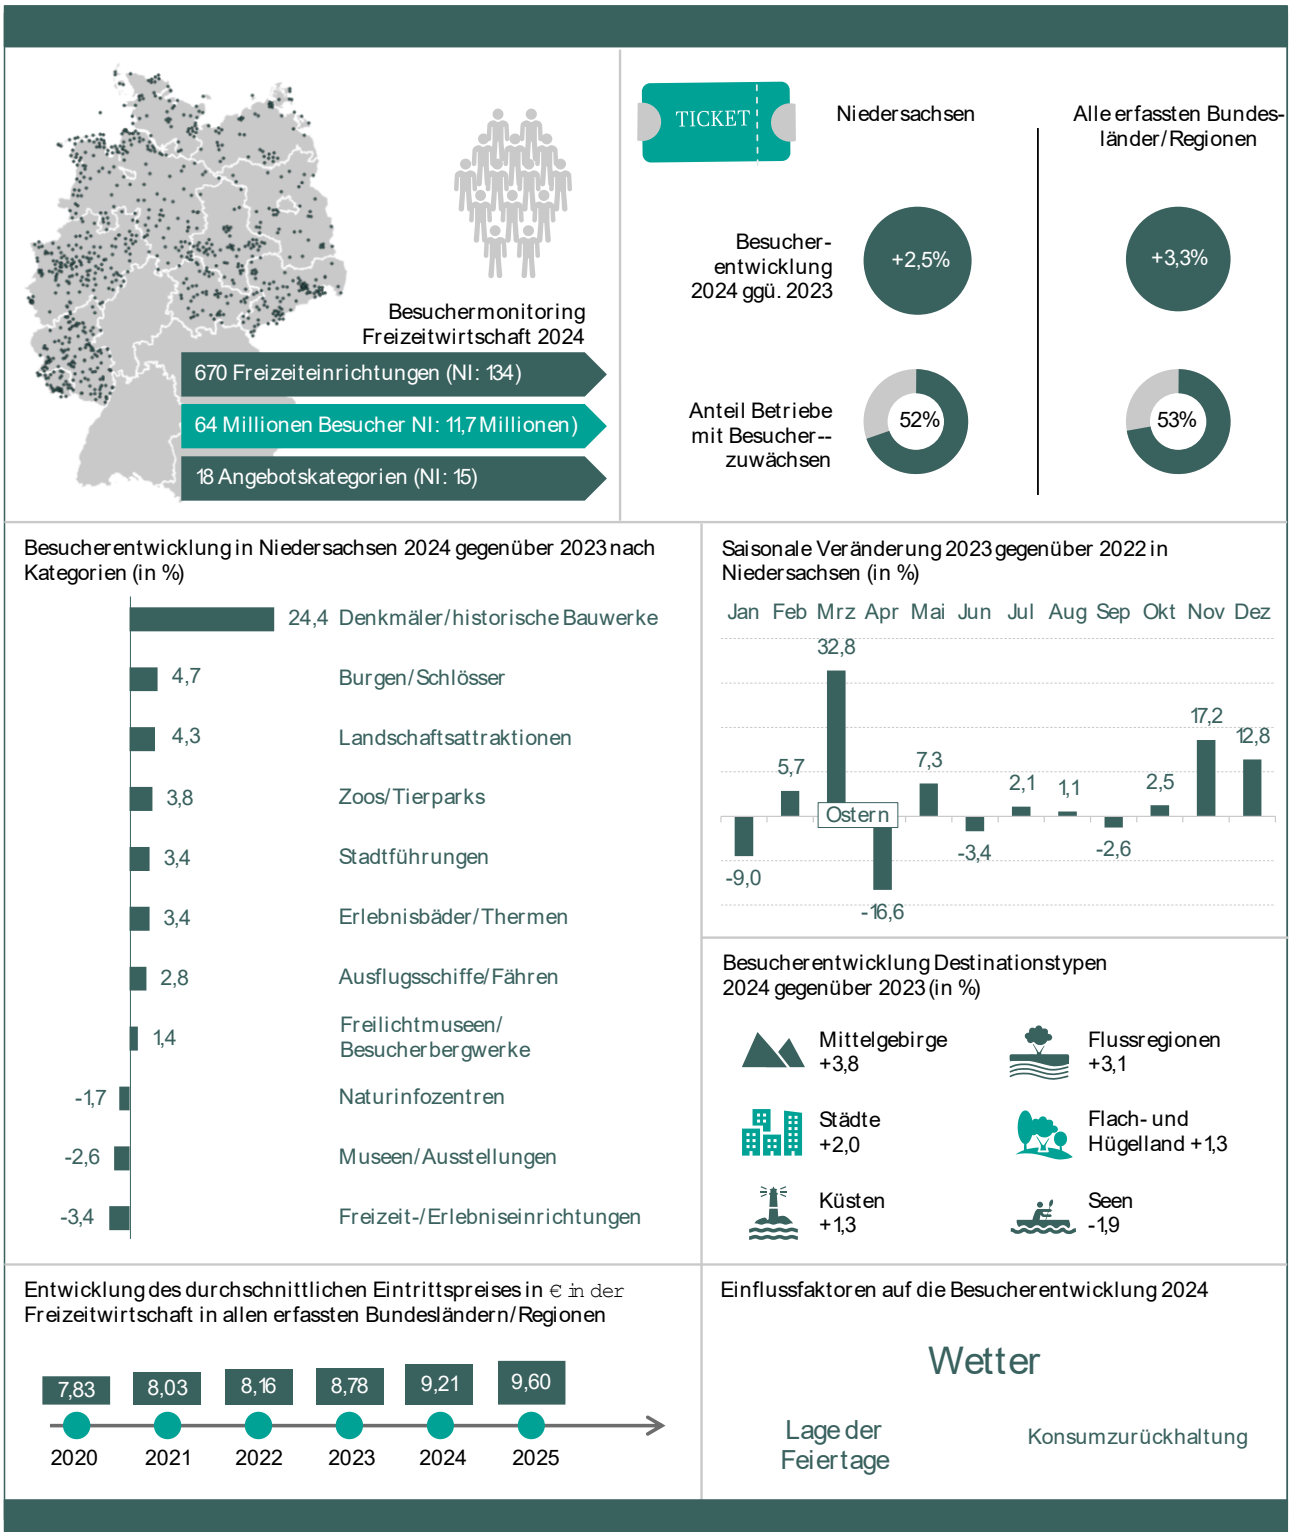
Besuchermonitoring Freizeitwirtschaft 2024

670 Freizeiteinrichtungen (NI: 134)

64 Millionen Besucher NI: 11,7 Millionen)

18 Angebotskategorien (NI: 15)

TICKET

Niedersachsen

Alle erfassten Bundesländer/Regionen

Besucherentwicklung 2024 ggü. 2023

+2,5%

+3,3%

Anteil Betriebe mit Besucher--zuwächsen

52%

53%

Besucherentwicklung in Niedersachsen 2024 gegenüber 2023 nach Kategorien (in %)

| Wert | Kategorie |
|---|---|
| 24,4 | Denkmäler/historische Bauwerke |
| 4,7 | Burgen/Schlösser |
| 4,3 | Landschaftsattraktionen |
| 3,8 | Zoos/Tierparks |
| 3,4 | Stadtführungen |
| 3,4 | Erlebnisbäder/Thermen |
| 2,8 | Ausflugsschiffe/Fähren |
| 1,4 | Freilichtmuseen/ Besucherbergwerke |
| -1,7 | Naturinfozentren |
| -2,6 | Museen/Ausstellungen |
| -3,4 | Freizeit-/Erlebniseinrichtungen |

Saisonale Veränderung 2023 gegenüber 2022 in Niedersachsen (in %)

| Jan | Feb | Mrz | Apr | Mai | Jun | Jul | Aug | Sep | Okt | Nov | Dez |
|---|---|---|---|---|---|---|---|---|---|---|---|
| -9,0 | 5,7 | 32,8 | -16,6 | 7,3 | -3,4 | 2,1 | 1,1 | -2,6 | 2,5 | 17,2 | 12,8 |

Ostern

Besucherentwicklung Destinationstypen 2024 gegenüber 2023 (in %)

Mittelgebirge +3,8

Flussregionen +3,1

Städte +2,0

Flach- und Hügelland +1,3

Küsten +1,3

Seen -1,9

Entwicklung des durchschnittlichen Eintrittspreises in € in der Freizeitwirtschaft in allen erfassten Bundesländern/Regionen

| 2020 | 2021 | 2022 | 2023 | 2024 | 2025 |
|---|---|---|---|---|---|
| 7,83 | 8,03 | 8,16 | 8,78 | 9,21 | 9,60 |

Einflussfaktoren auf die Besucherentwicklung 2024

Wetter

Lage der Feiertage

Konsumzurückhaltung